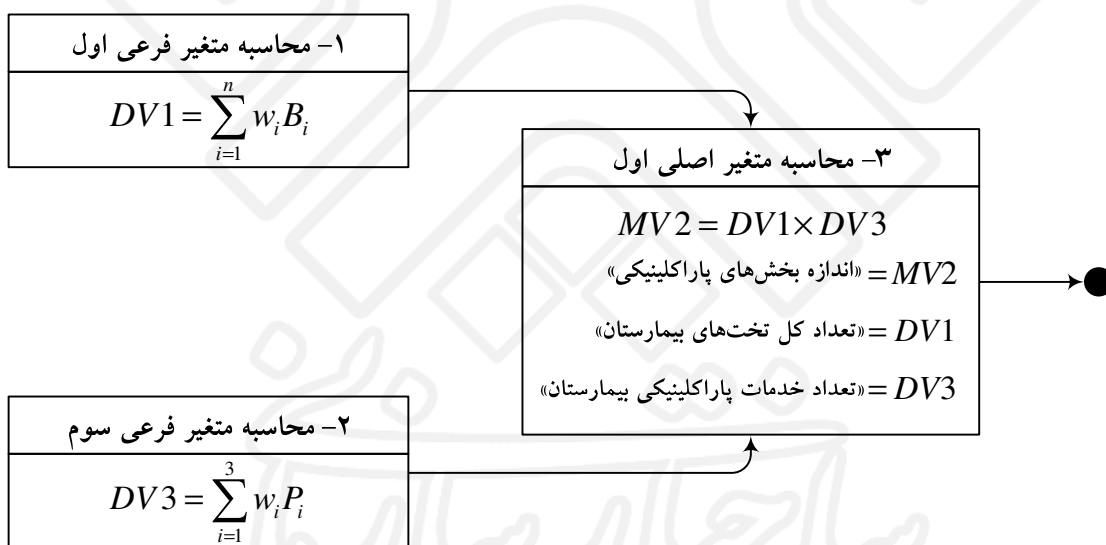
۱- محاسبه متغیر فرعی اول

$DV1 = \sum_{i=1}^{n} w_i B_i$

۳- محاسبه متغیر اصلی اول

$MV2 = DV1 \times DV3$

$MV2 =$ «اندازه بخش‌های پاراکلینیکی»

$DV1 =$ «تعداد کل تخت‌های بیمارستان»

$DV3 =$ «تعداد خدمات پاراکلینیکی بیمارستان»

۲- محاسبه متغیر فرعی سوم

$DV3 = \sum_{i=1}^{3} w_i P_i$